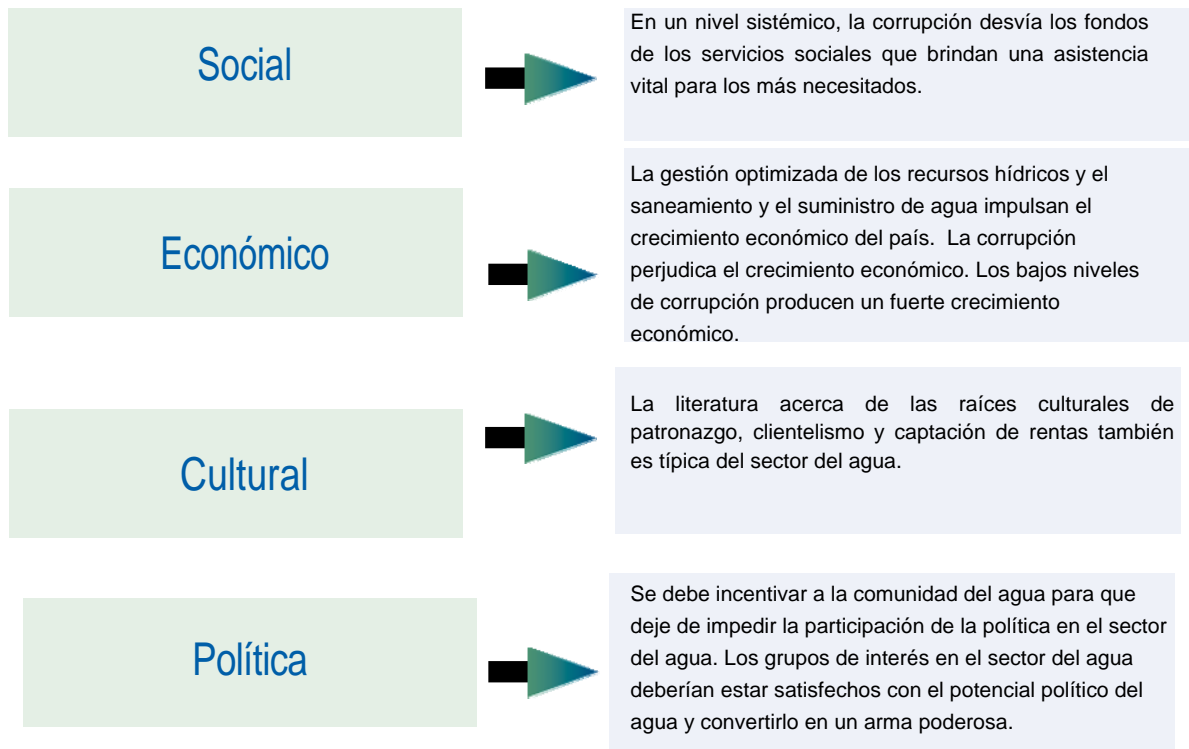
Social

En un nivel sistémico, la corrupción desvía los fondos de los servicios sociales que brindan una asistencia vital para los más necesitados.

Económico

La gestión optimizada de los recursos hídricos y el saneamiento y el suministro de agua impulsan el crecimiento económico del país. La corrupción perjudica el crecimiento económico. Los bajos niveles de corrupción producen un fuerte crecimiento económico.

Cultural

La literatura acerca de las raíces culturales de patronazgo, clientelismo y captación de rentas también es típica del sector del agua.

Política

Se debe incentivar a la comunidad del agua para que deje de impedir la participación de la política en el sector del agua. Los grupos de interés en el sector del agua deberían estar satisfechos con el potencial político del agua y convertirlo en un arma poderosa.